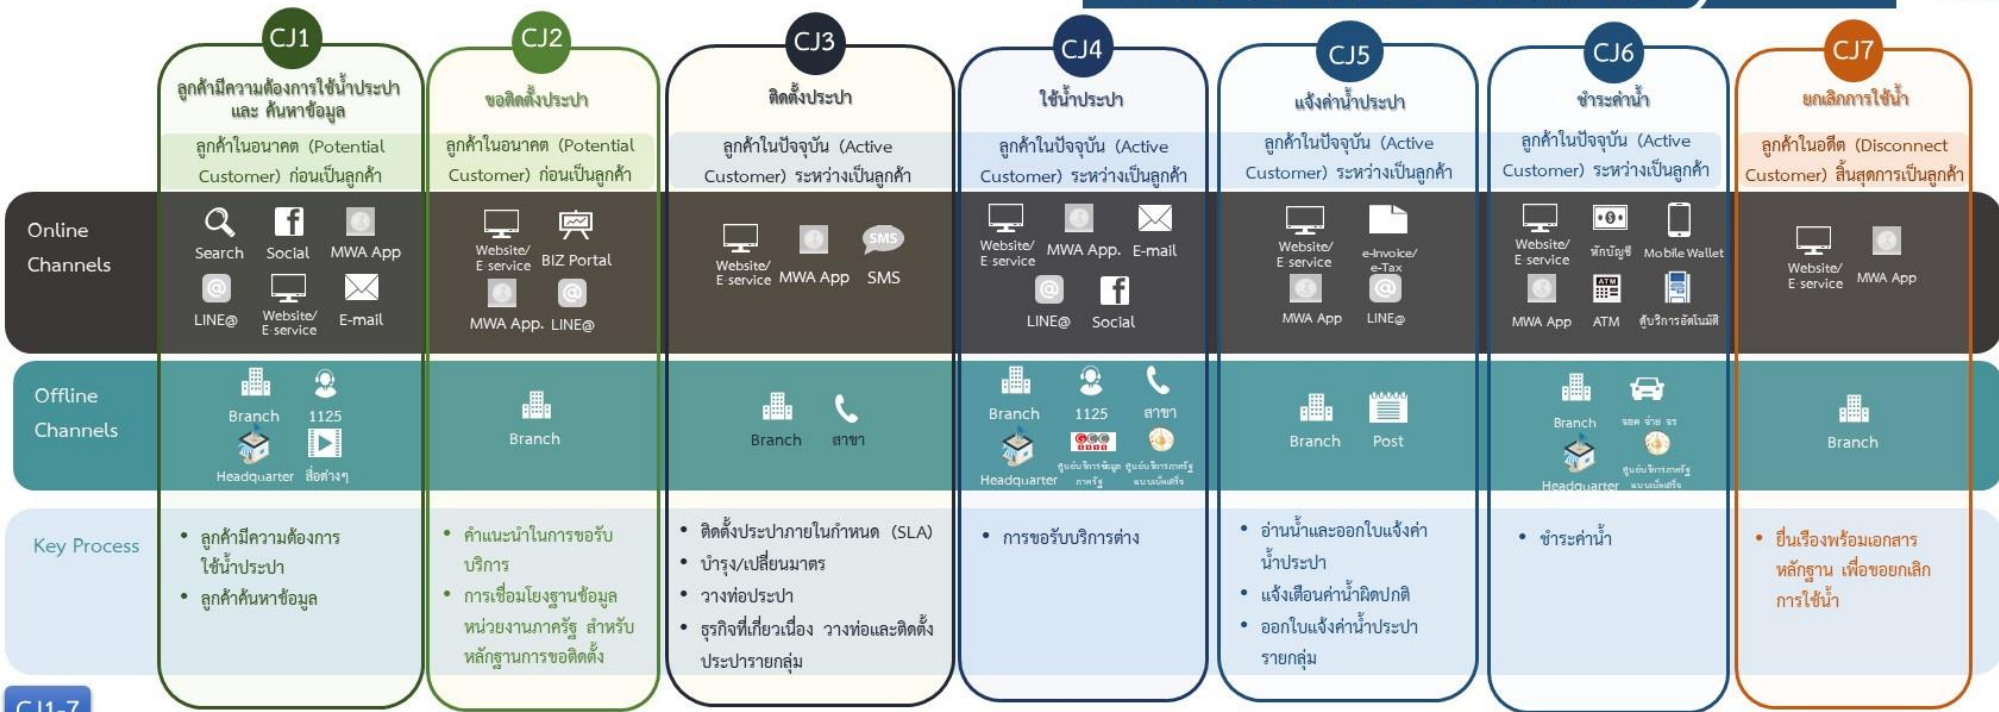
CJ1
ลูกค้ามีความต้องการใช้น้ำประปา และ ค้นหาข้อมูล
ลูกค้าในอนาคต (Potential Customer) ก่อนเป็นลูกค้า

CJ2
ขอติดตั้งประปา
ลูกค้าในอนาคต (Potential Customer) ก่อนเป็นลูกค้า

CJ3
ติดตั้งประปา
ลูกค้าในปัจจุบัน (Active Customer) ระหว่างเป็นลูกค้า

CJ4
ใช้น้ำประปา
ลูกค้าในปัจจุบัน (Active Customer) ระหว่างเป็นลูกค้า

CJ5
แจ้งค่าน้ำประปา
ลูกค้าในปัจจุบัน (Active Customer) ระหว่างเป็นลูกค้า

CJ6
ชำระค่าน้ำ
ลูกค้าในปัจจุบัน (Active Customer) ระหว่างเป็นลูกค้า

CJ7
ยกเลิกการใช้น้ำ
ลูกค้าในอดีต (Disconnect Customer) สิ้นสุดการเป็นลูกค้า

Online Channels
Search Social MWA App LINE@ Website/ E service E-mail
Website/ E service BIZ Portal MWA App. LINE@
Website/ E service MWA App SMS
Website/ E service MWA App. E-mail LINE@ Social
Website/ E service e-Invoice/ e-Tax MWA App LINE@
Website/ E service หักบัญชี Mobile Wallet MWA App ATM ตู้บริการอัตโนมัติ
Website/ E service MWA App

Offline Channels
Branch 1125 Headquarter สื่อต่างๆ
Branch
Branch สาขา
Branch 1125 สาขา Headquarter ศูนย์บริการข้อมูลภาครัฐ ศูนย์บริการภาครัฐแบบเบ็ดเสร็จ
Branch Post
Branch จอด จ่าย จร Headquarter ศูนย์บริการภาครัฐแบบเบ็ดเสร็จ
Branch

Key Process
• ลูกค้ามีความต้องการใช้น้ำประปา
• ลูกค้าค้นหาข้อมูล

• คำแนะนำในการขอรับบริการ
• การเชื่อมโยงฐานข้อมูลหน่วยงานภาครัฐ สำหรับหลักฐานการขอติดตั้ง

• ติดตั้งประปาภายในกำหนด (SLA)
• บำรุง/เปลี่ยนมาตร
• วางท่อประปา
• ธุรกิจที่เกี่ยวเนื่อง วางท่อและติดตั้งประปารายกลุ่ม

• การขอรับบริการต่าง

• อ่านน้ำและออกใบแจ้งค่าน้ำประปา
• แจ้งเตือนค่าน้ำผิดปกติ
• ออกใบแจ้งค่าน้ำประปารายกลุ่ม

• ชำระค่าน้ำ

• ยื่นเรื่องพร้อมเอกสารหลักฐาน เพื่อขอยกเลิกการใช้น้ำ

CJ1-7